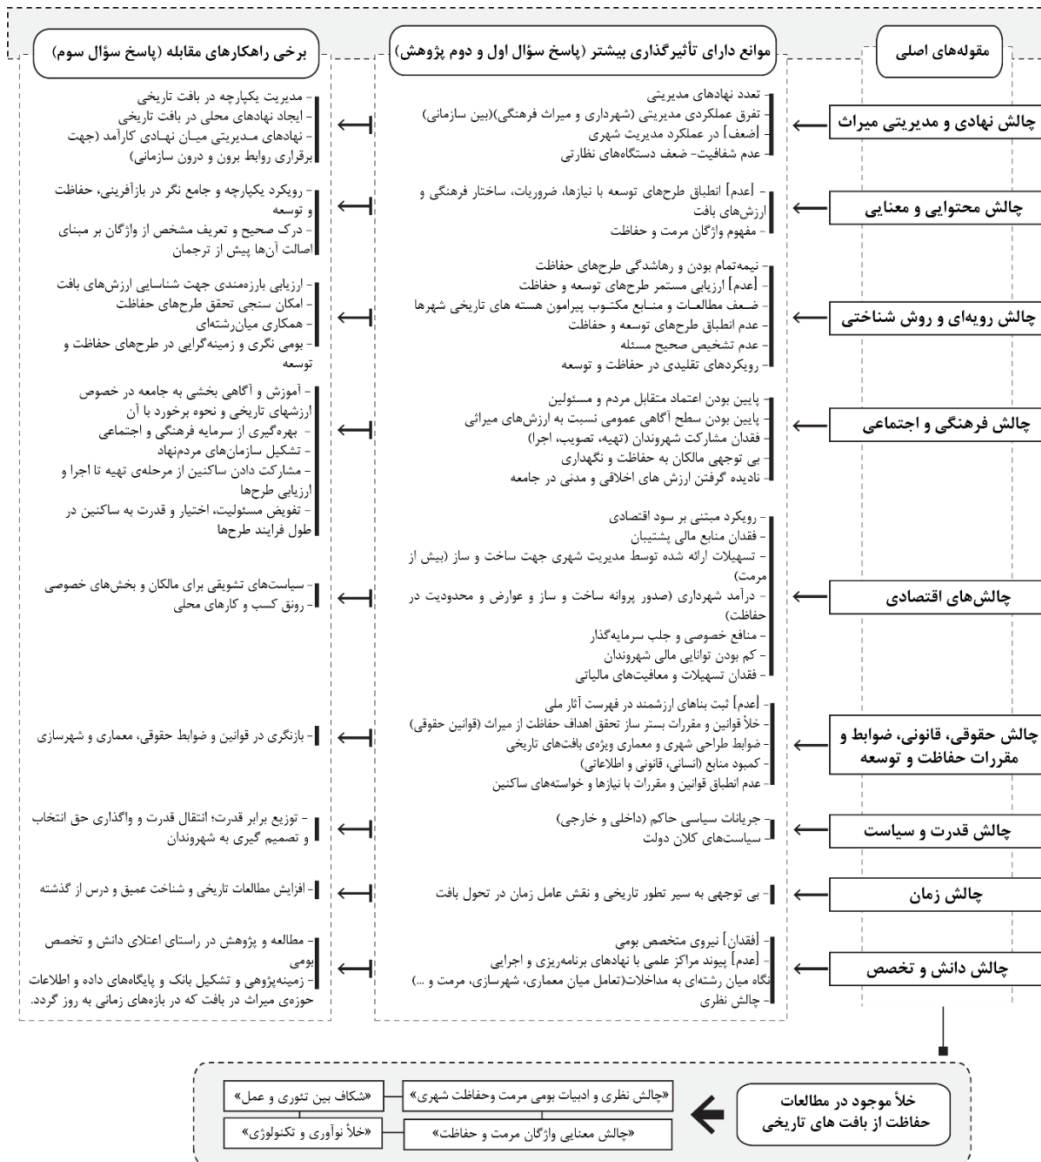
مقوله‌های اصلی

موانع دارای تأثیرگذاری بیشتر (پاسخ سؤال اول و دوم پژوهش)

برخی راهکارهای مقابله (پاسخ سؤال سوم)

چالش نهادی و مدیریتی میراث

- تعدد نهادهای مدیریتی
- تفرق عملکردی مدیریتی (شهرداری و میراث فرهنگی)(بین سازمانی)
- [ضعف] در عملکرد مدیریت شهری
- عدم شفافیت- ضعف دستگاه‌های نظارتی

- مدیریت یکپارچه در بافت تاریخی
- ایجاد نهادهای محلی در بافت تاریخی
- نهادهای مدیریتی میان نهادی کارآمد (جهت برقراری روابط برون و درون سازمانی)

چالش محتوایی و معنایی

- [عدم] انطباق طرح‌های توسعه با نیازها، ضروریات، ساختار فرهنگی و ارزش‌های بافت
- مفهوم واژگان مرمت و حفاظت

- رویکرد یکپارچه و جامع نگر در بازآفرینی، حفاظت و توسعه
- درک صحیح و تعریف مشخص از واژگان بر مبنای اصالت آن‌ها پیش از ترجمان

چالش رویه‌ای و روش شناختی

- نیمه‌تمام بودن و رهاشدگی طرح‌های حفاظت
- [عدم] ارزیابی مستمر طرح‌های توسعه و حفاظت
- ضعف مطالعات و منابع مکتوب پیرامون هسته های تاریخی شهرها
- عدم انطباق طرح‌های توسعه و حفاظت
- عدم تشخیص صحیح مسئله
- رویکردهای تقلیدی در حفاظت و توسعه

- ارزیابی بازرمندی جهت شناسایی ارزش‌های بافت
- امکان سنجی تحقق طرح‌های حفاظت
- همکاری میان‌رشته‌ای
- بومی نگری و زمینه‌گرایی در طرح‌های حفاظت و توسعه

چالش فرهنگی و اجتماعی

- پایین بودن اعتماد متقابل مردم و مسئولین
- پایین بودن سطح آگاهی عمومی نسبت به ارزش‌های میراثی
- فقدان مشارکت شهروندان (تهیه، تصویب، اجرا)
- بی توجهی مالکان به حفاظت و نگهداری
- نادیده گرفتن ارزش های اخلاقی و مدنی در جامعه

- آموزش و آگاهی بخشی به جامعه در خصوص ارزشهای تاریخی و نحوه برخورد با آن
- بهره‌گیری از سرمایه فرهنگی و اجتماعی
- تشکیل سازمان‌های مردم‌نهاد
- مشارکت دادن ساکنین از مرحله‌ی تهیه تا اجرا و ارزیابی طرحها
- تفویض مسئولیت، اختیار و قدرت به ساکنین در طول فرایند طرحها

چالش‌های اقتصادی

- رویکرد مبتنی بر سود اقتصادی
- فقدان منابع مالی پشتیبان
- تسهیلات ارائه شده توسط مدیریت شهری جهت ساخت و ساز (بیش از مرمت)
- درآمد شهرداری (صدور پروانه ساخت و ساز و عوارض و محدودیت در حفاظت)
- منافع خصوصی و جلب سرمایه‌گذار
- کم بودن توانایی مالی شهروندان
- فقدان تسهیلات و معافیت‌های مالیاتی

- سیاست‌های تشویقی برای مالکان و بخش‌های خصوصی
- رونق کسب و کارهای محلی

چالش حقوقی، قانونی، ضوابط و مقررات حفاظت و توسعه

- [عدم] ثبت بناهای ارزشمند در فهرست آثار ملی
- خلأ قوانین و مقررات بستر ساز تحقق اهداف حفاظت از میراث (قوانین حقوقی)
- ضوابط طراحی شهری و معماری ویژه‌ی بافت‌های تاریخی
- کمبود منابع (انسانی، قانونی و اطلاعاتی)
- عدم انطباق قوانین و مقررات با نیازها و خواسته‌های ساکنین

- بازنگری در قوانین و ضوابط حقوقی، معماری و شهرسازی

چالش قدرت و سیاست

- جریانات سیاسی حاکم (داخلی و خارجی)
- سیاست‌های کلان دولت

- توزیع برابر قدرت؛ انتقال قدرت و واگذاری حق انتخاب و تصمیم گیری به شهروندان

چالش زمان

- بی توجهی به سیر تطور تاریخی و نقش عامل زمان در تحول بافت

- افزایش مطالعات تاریخی و شناخت عمیق و درس از گذشته

چالش دانش و تخصص

- [فقدان] نیروی متخصص بومی
- [عدم] پیوند مراکز علمی با نهادهای برنامه‌ریزی و اجرایی
- نگاه میان رشته‌ای به مداخلات(تعامل میان معماری، شهرسازی، مرمت و ...)
- چالش نظری

- مطالعه و پژوهش در راستای اعتلای دانش و تخصص بومی
- زمینه‌پژوهی و تشکیل بانک و پایگاه‌های داده و اطلاعات حوزه‌ی میراث در بافت که در بازه‌های زمانی به روز گردد.

خلأ موجود در مطالعات حفاظت از بافت های تاریخی

«چالش نظری و ادبیات بومی مرمت وحفاظت شهری»
«شکاف بین تئوری و عمل»
«چالش معنایی واژگان مرمت و حفاظت»
«خلأ نوآوری و تکنولوژی»